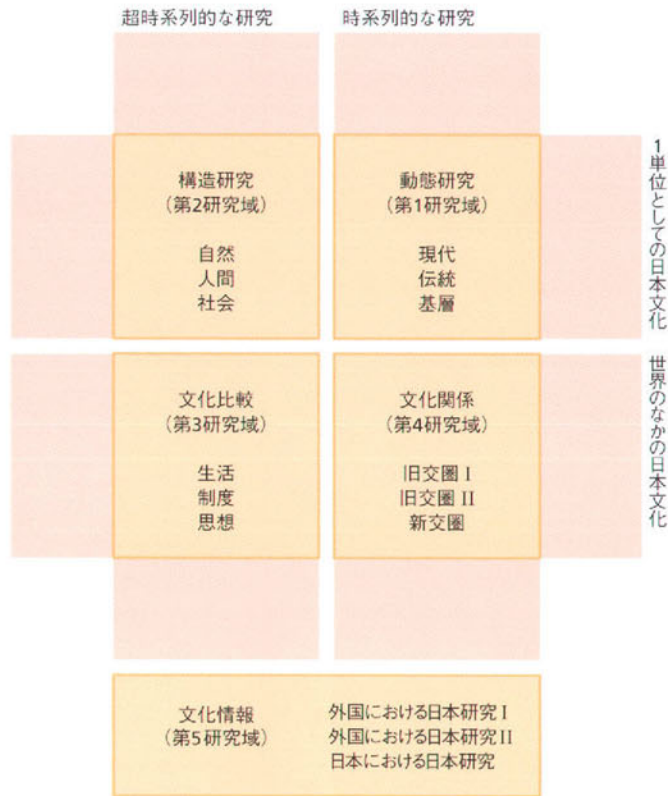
超時系列的な研究

時系列的な研究

1単位としての日本文化

構造研究
（第2研究域）

自然
人間
社会

動態研究
（第1研究域）

現代
伝統
基層

世界のなかの日本文化

文化比較
（第3研究域）

生活
制度
思想

文化関係
（第4研究域）

旧交圏 I
旧交圏 II
新交圏

文化情報
（第5研究域）

外国における日本研究 I
外国における日本研究 II
日本における日本研究